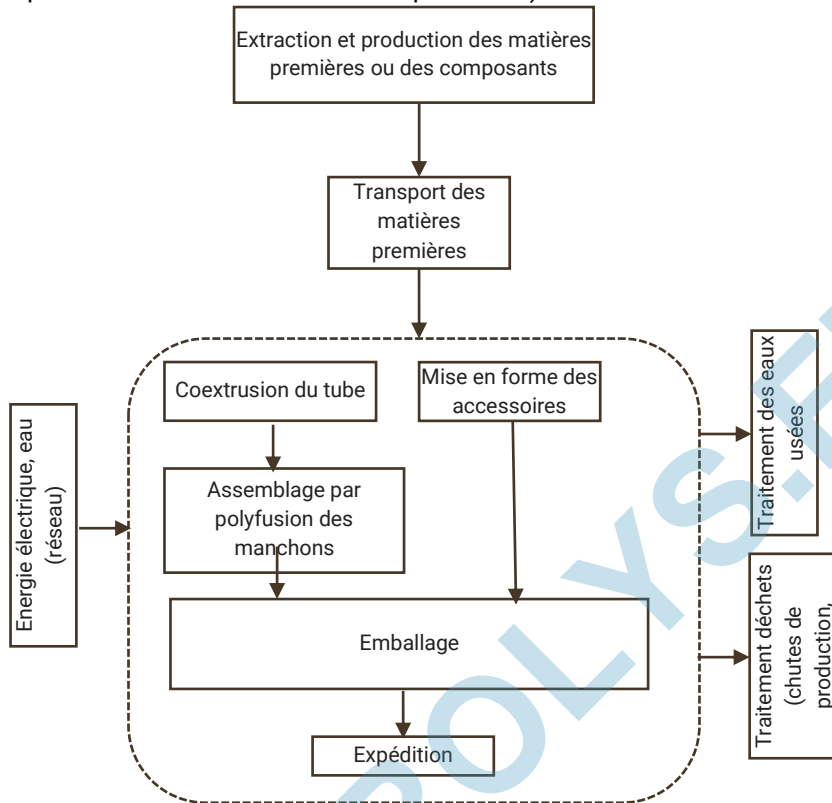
Extraction et production des matières premières ou des composants

Transport des matières premières

Coextrusion du tube

Mise en forme des accessoires

Assemblage par polyfusion des manchons

Emballage

Expédition

Energie électrique, eau (réseau)

Traitement des eaux usées

Traitement déchets (chutes de production,

POLYS.F